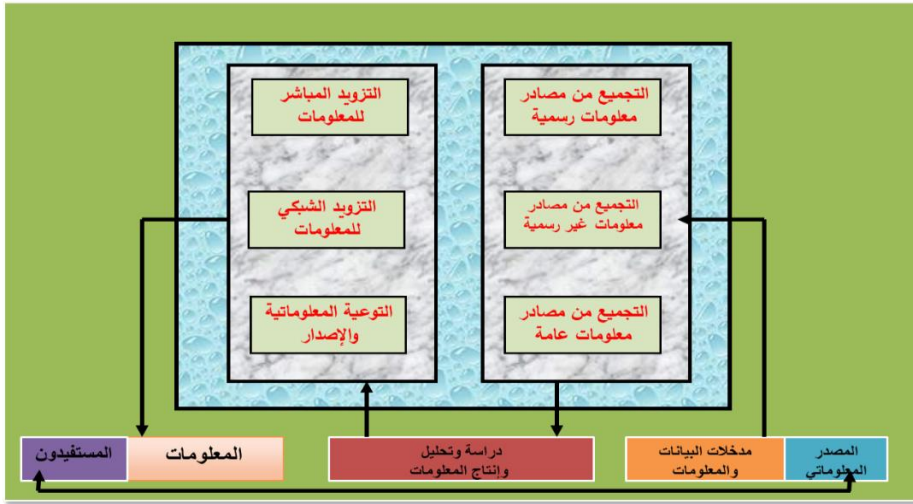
التجميع من مصادر معلومات رسمية

التجميع من مصادر معلومات غير رسمية

التجميع من مصادر معلومات عامة

التزويد المباشر للمعلومات

التزويد الشبكي للمعلومات

التوعية المعلوماتية والإصدار

المصدر المعلوماتي

مدخلات البيانات والمعلومات

دراسة وتحليل وإنتاج المعلومات

المعلومات

المستفيدون